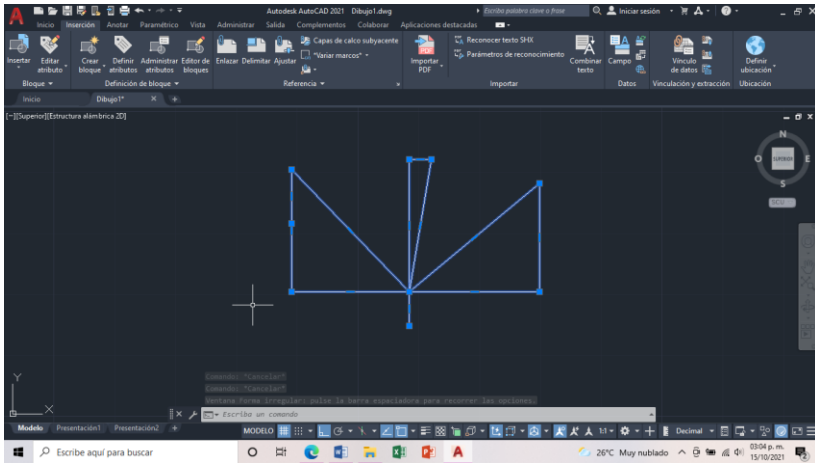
A
Autodesk AutoCAD 2021 Dibujo1.dwg
Escriba palabra clave o frase
Iniciar sesión
Inicio Inserción Anotar Paramétrico Vista Administrar Salida Complementos Colaborar Aplicaciones destacadas
Insertar Editar atributo
Bloque
Crear bloque Definir atributos Administrar atributos Editor de bloques
Definición de bloque
Enlazar Delimitar Ajustar
Capas de calco subyacente
"Variar marcos"
Referencia
Importar PDF
Reconocer texto SHX
Parámetros de reconocimiento
Combinar texto
Importar
Campo
Datos
Vínculo de datos
Vinculación y extracción
Definir ubicación
Ubicación
Inicio Dibujo1*
[−][Superior][Estructura alámbrica 2D]
N
O
SUPERIOR
E
S
SCU
Y
X
Comando: *Cancelar*
Comando: *Cancelar*
Ventana forma irregular: pulse la barra espaciadora para recorrer las opciones.
Escriba un comando
Modelo Presentación1 Presentación2
MODELO
1:1
Decimal
Escribe aquí para buscar
26°C Muy nublado
03:04 p. m.
15/10/2021